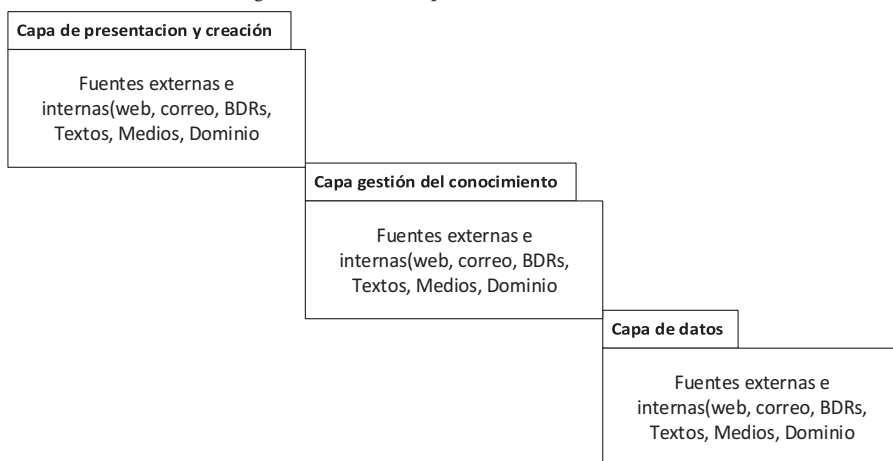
Capa de presentacion y creación

Fuentes externas e internas(web, correo, BDRs, Textos, Medios, Dominio

Capa gestión del conocimiento

Fuentes externas e internas(web, correo, BDRs, Textos, Medios, Dominio

Capa de datos

Fuentes externas e internas(web, correo, BDRs, Textos, Medios, Dominio